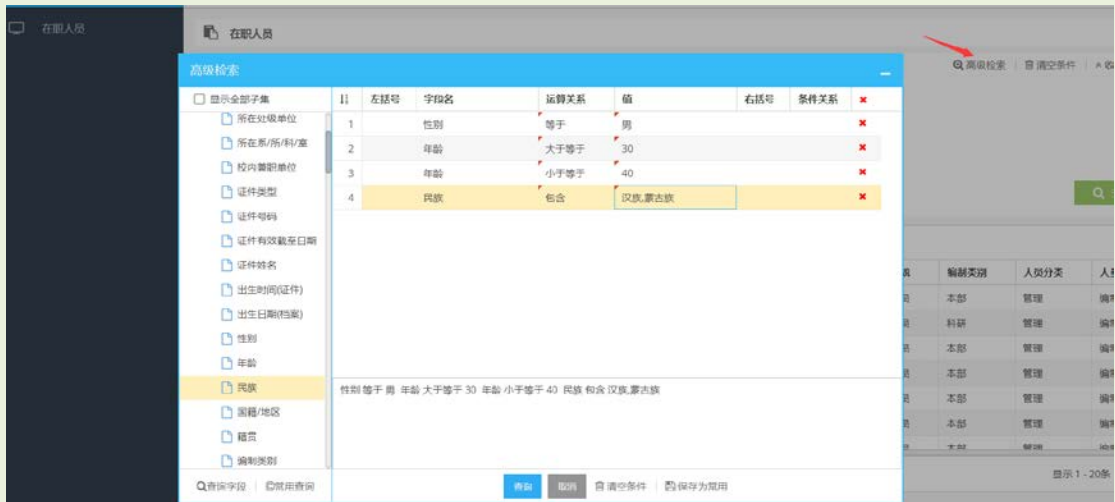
在职人员

在职人员

高级检索

高级检索 | 清空条件 | 收

显示全部子集

所在处级单位
所在系/所/科/室
校内兼职单位
证件类型
证件号码
证件有效截至日期
证件姓名
出生时间(证件)
出生日期(档案)
性别
年龄
民族
国籍/地区
籍贯
编制类别

| | 左括号 | 字段名 | 运算关系 | 值 | 右括号 | 条件关系 | ✖ |
|---|---|---|---|---|---|---|---|
| 1 | | 性别 | 等于 | 男 | | | ✖ |
| 2 | | 年龄 | 大于等于 | 30 | | | ✖ |
| 3 | | 年龄 | 小于等于 | 40 | | | ✖ |
| 4 | | 民族 | 包含 | 汉族,蒙古族 | | | ✖ |

性别 等于 男 年龄 大于等于 30 年龄 小于等于 40 民族 包含 汉族,蒙古族

查询字段 常用查询

查询 取消 清空条件 保存为常用

| 编制类别 | 人员分类 |
|---|---|
| 本部 | 管理 |
| 科研 | 管理 |
| 本部 | 管理 |
| 本部 | 管理 |
| 本部 | 管理 |
| 本部 | 管理 |
| 本部 | 管理 |

显示 1 - 20条